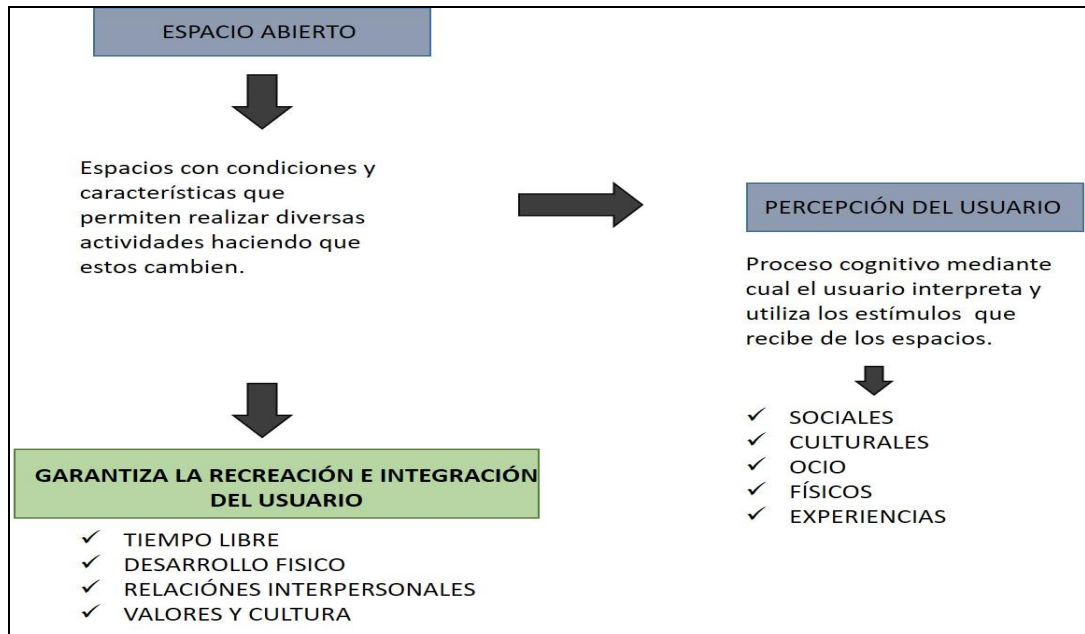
ESPACIO ABIERTO

Espacios con condiciones y características que permiten realizar diversas actividades haciendo que estos cambien.

PERCEPCIÓN DEL USUARIO

Proceso cognitivo mediante cual el usuario interpreta y utiliza los estímulos que recibe de los espacios.

✓ SOCIALES
✓ CULTURALES
✓ OCIO
✓ FÍSICOS
✓ EXPERIENCIAS

GARANTIZA LA RECREACIÓN E INTEGRACIÓN DEL USUARIO

✓ TIEMPO LIBRE
✓ DESARROLLO FISICO
✓ RELACIÓNES INTERPERSONALES
✓ VALORES Y CULTURA